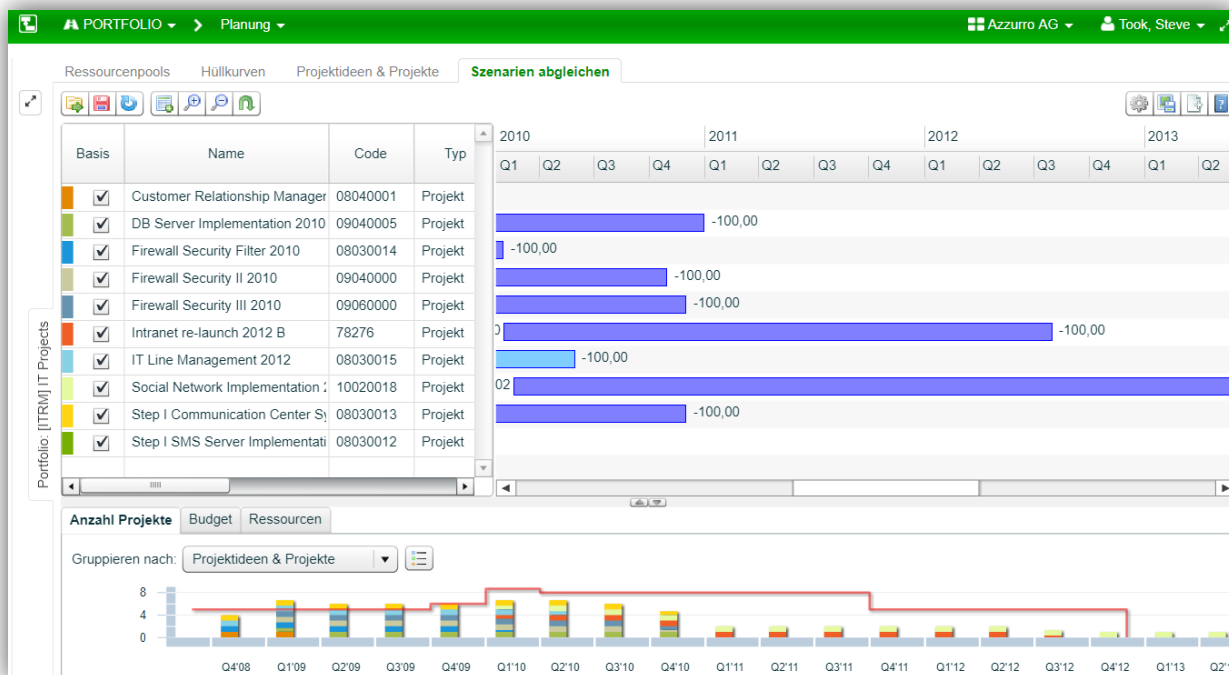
PORTFOLIO > Planung
Azzurro AG
Took, Steve

Ressourcenpools Hüllkurven Projektideen & Projekte Szenarien abgleichen

| Basis | Name | Code | Typ |
|---|---|---|---|
| ☑ | Customer Relationship Manager | 08040001 | Projekt |
| ☑ | DB Server Implementation 2010 | 09040005 | Projekt |
| ☑ | Firewall Security Filter 2010 | 08030014 | Projekt |
| ☑ | Firewall Security II 2010 | 09040000 | Projekt |
| ☑ | Firewall Security III 2010 | 09060000 | Projekt |
| ☑ | Intranet re-launch 2012 B | 78276 | Projekt |
| ☑ | IT Line Management 2012 | 08030015 | Projekt |
| ☑ | Social Network Implementation 2 | 10020018 | Projekt |
| ☑ | Step I Communication Center Sy | 08030013 | Projekt |
| ☑ | Step I SMS Server Implementati | 08030012 | Projekt |

2010 2011 2012 2013
Q1 Q2 Q3 Q4 Q1 Q2 Q3 Q4 Q1 Q2 Q3 Q4 Q1 Q2

-100,00
-100,00
-100,00
-100,00
0 -100,00
-100,00
02
-100,00

Portfolio: [ITRM] IT Projects

Anzahl Projekte Budget Ressourcen

Gruppieren nach: Projektideen & Projekte

8
4
0

Q4'08 Q1'09 Q2'09 Q3'09 Q4'09 Q1'10 Q2'10 Q3'10 Q4'10 Q1'11 Q2'11 Q3'11 Q4'11 Q1'12 Q2'12 Q3'12 Q4'12 Q1'13 Q2'1